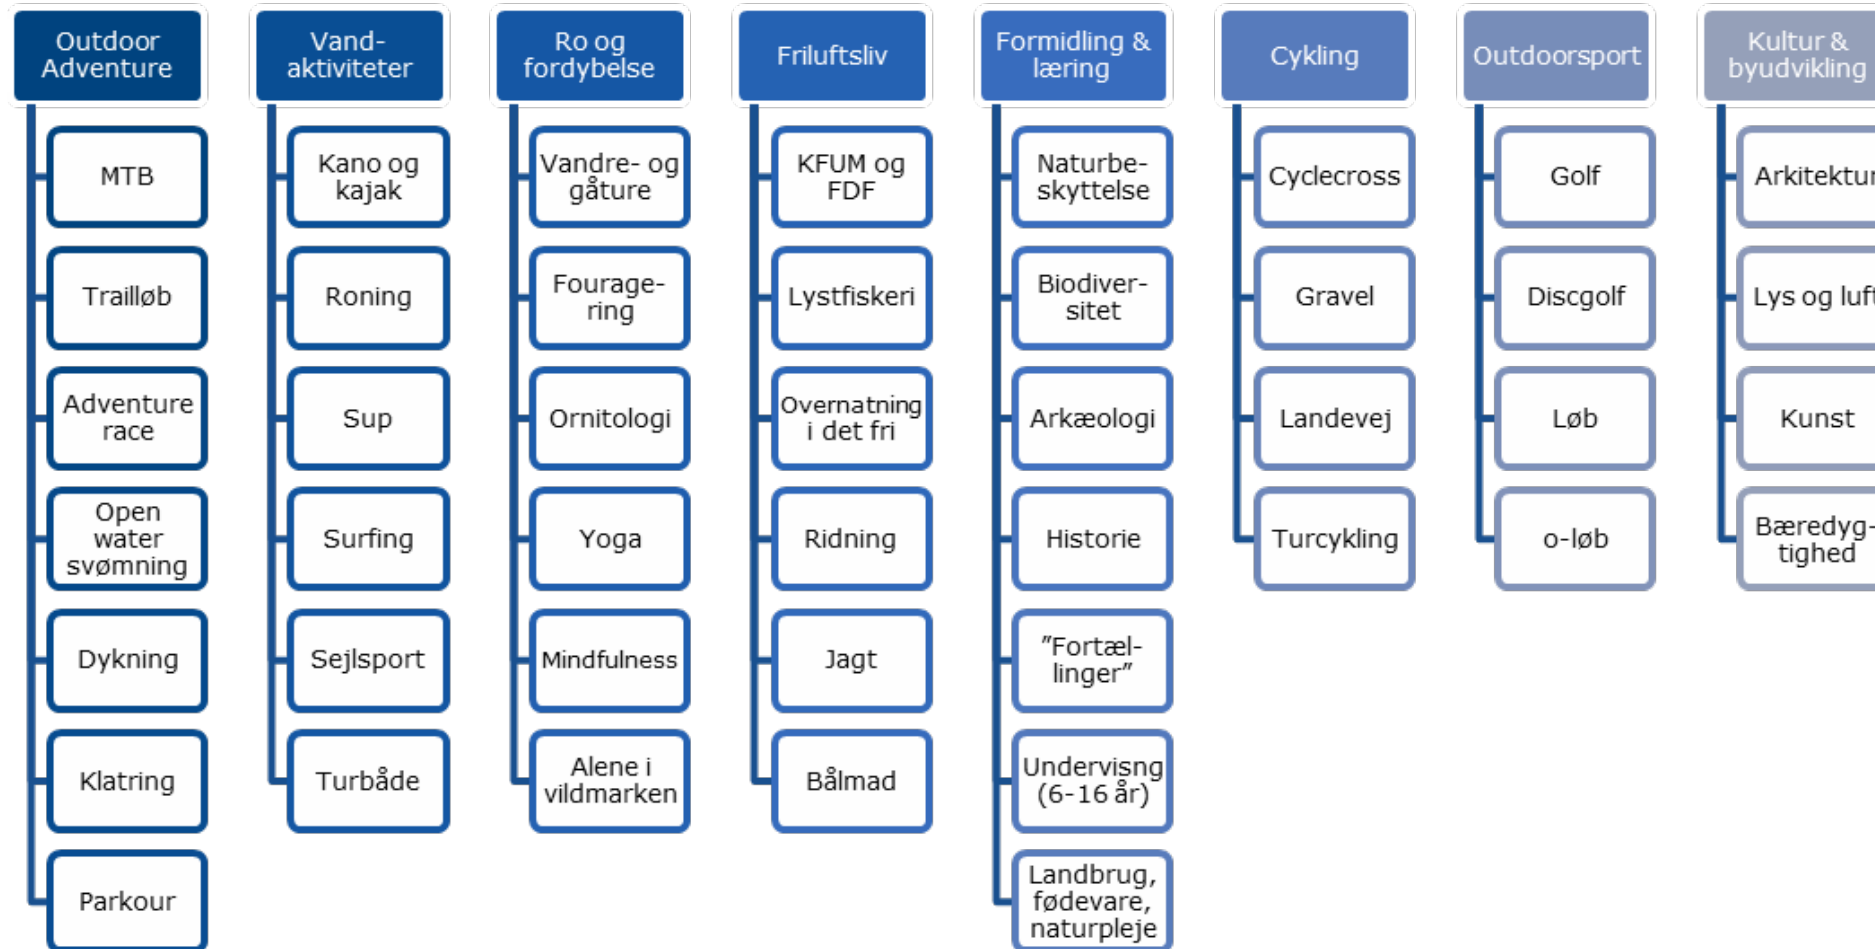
Outdoor Adventure
MTB
Trailløb
Adventure race
Open water svømning
Dykning
Klatring
Parkour

Vand-aktiviteter
Kano og kajak
Roning
Sup
Surfing
Sejlsport
Turbåde

Ro og fordybelse
Vandre- og gåture
Fourage-ring
Ornitologi
Yoga
Mindfulness
Alene i vildmarken

Friluftsliv
KFUM og FDF
Lystfiskeri
Overnatning i det fri
Ridning
Jagt
Bålmad

Formidling & læring
Naturbe-skyttelse
Biodiver-sitet
Arkæologi
Historie
"Fortæl-linger"
Undervisng (6-16 år)
Landbrug, fødevare, naturpleje

Cykling
Cyclecross
Gravel
Landevej
Turcykling

Outdoorsport
Golf
Discgolf
Løb
o-løb

Kultur & byudvikling
Arkitektu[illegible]
Lys og luf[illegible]
Kunst
Bæredyg-tighed